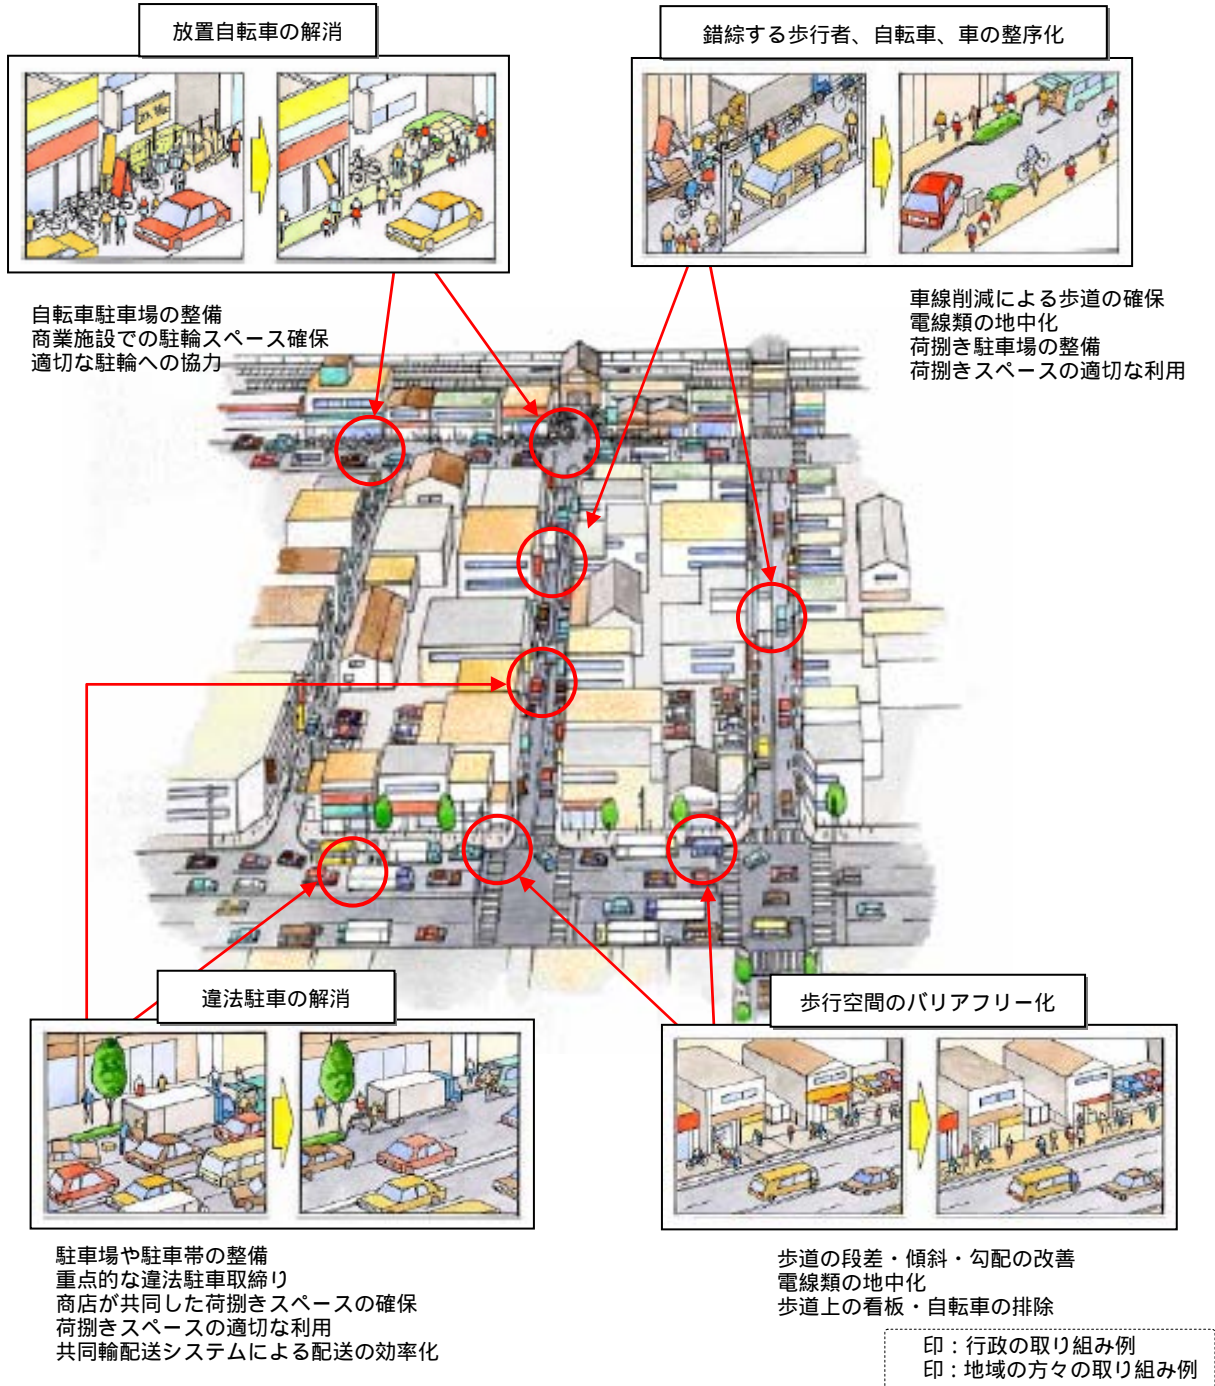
放置自転車の解消

錯綜する歩行者、自転車、車の整序化

自転車駐車場の整備
商業施設での駐輪スペース確保
適切な駐輪への協力

車線削減による歩道の確保
電線類の地中化
荷捌き駐車場の整備
荷捌きスペースの適切な利用

違法駐車の解消

歩行空間のバリアフリー化

駐車場や駐車帯の整備
重点的な違法駐車取締り
商店が共同した荷捌きスペースの確保
荷捌きスペースの適切な利用
共同輸配送システムによる配送の効率化

歩道の段差・傾斜・勾配の改善
電線類の地中化
歩道上の看板・自転車の排除

印：行政の取り組み例
印：地域の方々の取り組み例